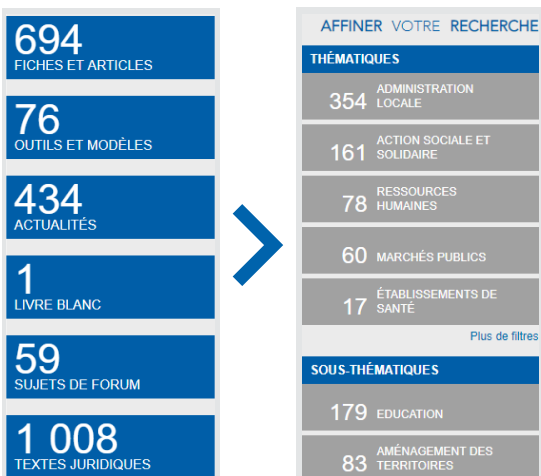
694
FICHES ET ARTICLES

76
OUTILS ET MODÈLES

434
ACTUALITÉS

1
LIVRE BLANC

59
SUJETS DE FORUM

1 008
TEXTES JURIDIQUES

AFFINER VOTRE RECHERCHE

THÉMATIQUES

354 ADMINISTRATION LOCALE

161 ACTION SOCIALE ET SOLIDAIRE

78 RESSOURCES HUMAINES

60 MARCHÉS PUBLICS

17 ÉTABLISSEMENTS DE SANTÉ

Plus de filtres

SOUS-THÉMATIQUES

179 EDUCATION

83 AMÉNAGEMENT DES TERRITOIRES